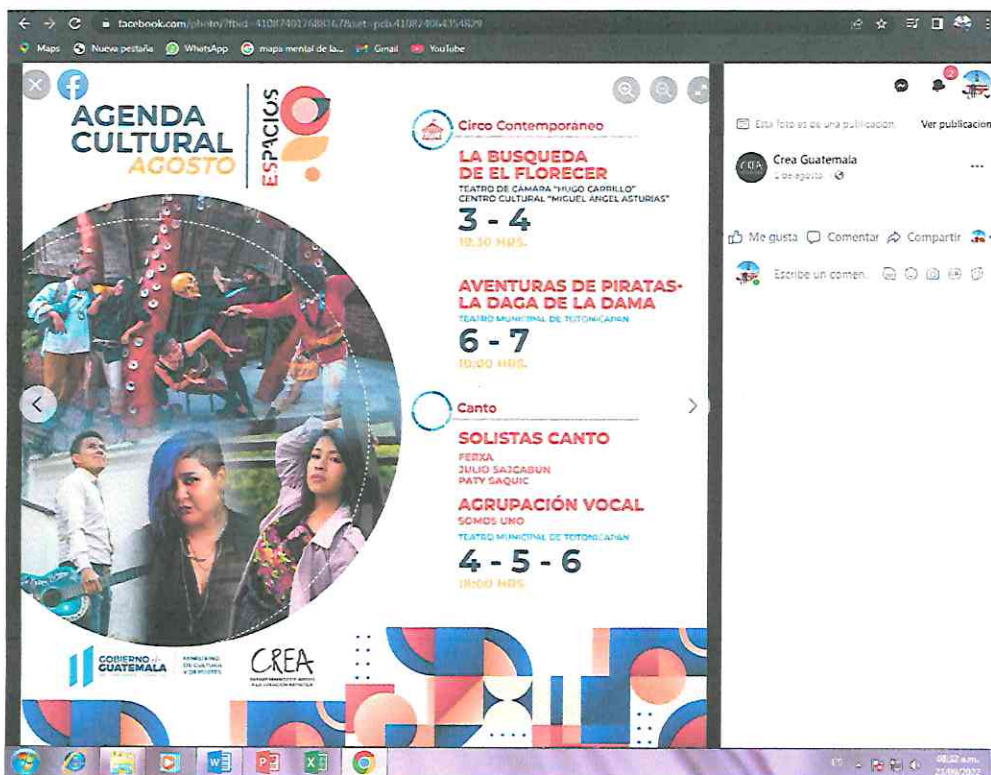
facebook.com/photo/?fbid=410874017688047&set=pcb.410874064354829

Maps Nueva pestaña WhatsApp mapa mental de la... Gmail YouTube

AGENDA CULTURAL AGOSTO

ESPACIOS

Circo Contemporaneo

LA BUSQUEDA DE EL FLORECER

TEATRO DE CAMARA "HUGO CARRILLO" CENTRO CULTURAL "MIGUEL ANGEL ASTURIAS"

3 - 4

19:30 HRS.

AVENTURAS DE PIRATAS- LA DAGA DE LA DAMA

TEATRO MUNICIPAL DE TOTONICAPAN

6 - 7

10:00 HRS.

Canto

SOLISTAS CANTO

FERXA
JULIO SAJCABUN
PATY SAQUIC

AGRUPACIÓN VOCAL

SOMOS UNO

TEATRO MUNICIPAL DE TOTONICAPAN

4 - 5 - 6

18:00 HRS

GOBIERNO de GUATEMALA

MINISTERIO DE CULTURA Y DEPORTES

CREA

Esta foto es de una publicación. Ver publicación

Crea Guatemala

2 de agosto

Me gusta Comentar Compartir

Escribe un comen...

08:32 a.m.
23/08/2022